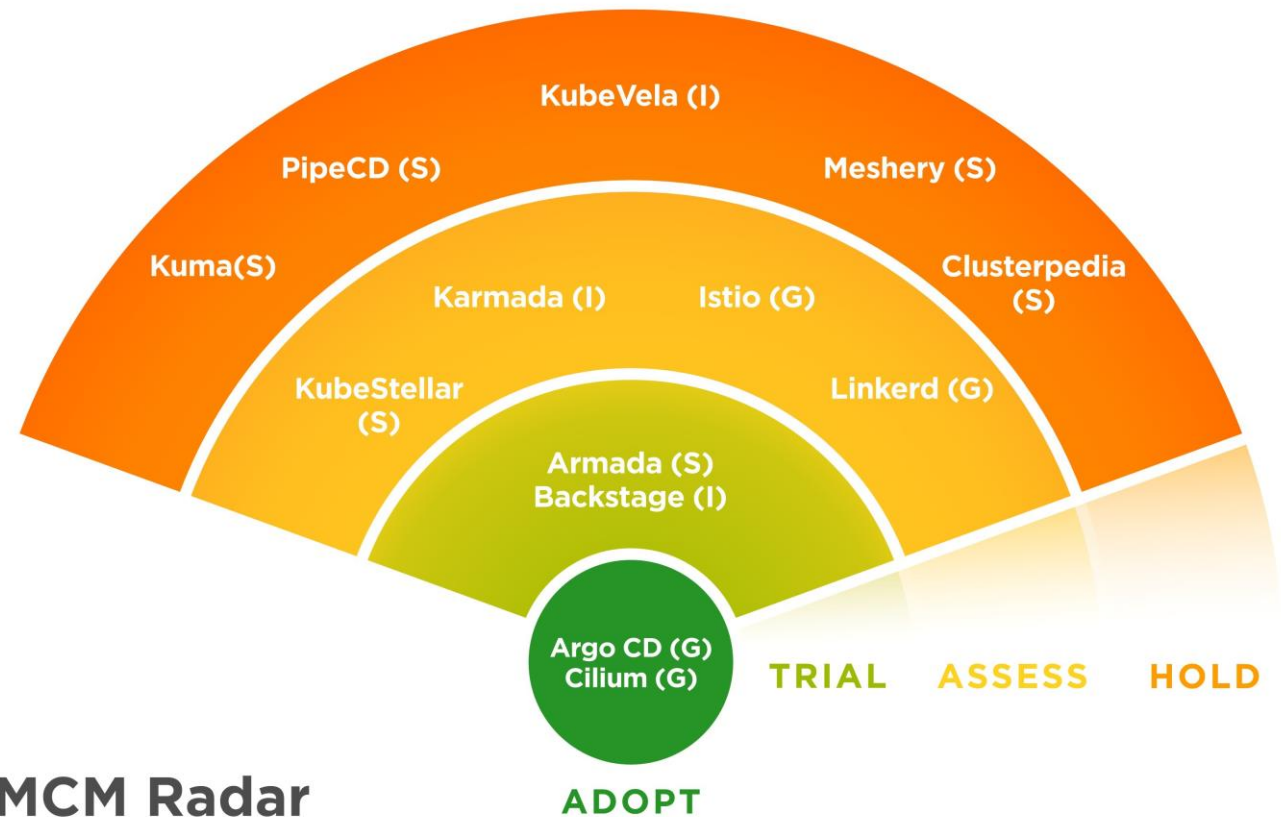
KubeVela (I)

PipeCD (S)

Meshery (S)

Kuma(S)

Clusterpedia (S)

Karmada (I)

Istio (G)

KubeStellar (S)

Linkerd (G)

Armada (S)
Backstage (I)

Argo CD (G)
Cilium (G)

TRIAL ASSESS HOLD

MCM Radar

ADOPT